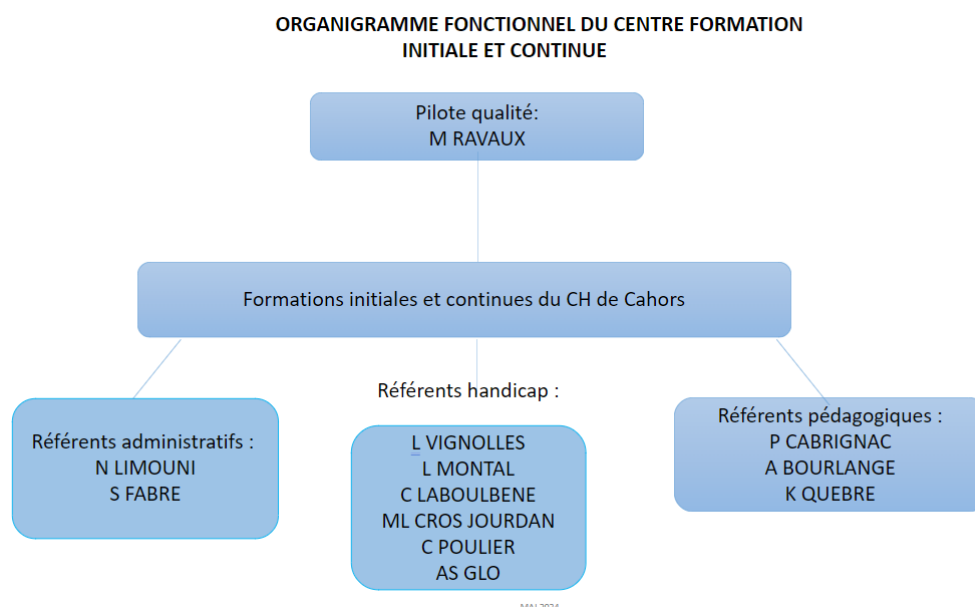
ORGANIGRAMME FONCTIONNEL DU CENTRE FORMATION INITIALE ET CONTINUE

Pilote qualité:
M RAVAUX

Formations initiales et continues du CH de Cahors

Référents administratifs :
N LIMOUNI
S FABRE

Référents handicap :
L VIGNOLLES
L MONTAL
C LABOULBENE
ML CROS JOURDAN
C POULIER
AS GLO

Référents pédagogiques :
P CABRIGNAC
A BOURLANGE
K QUEBRE

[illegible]